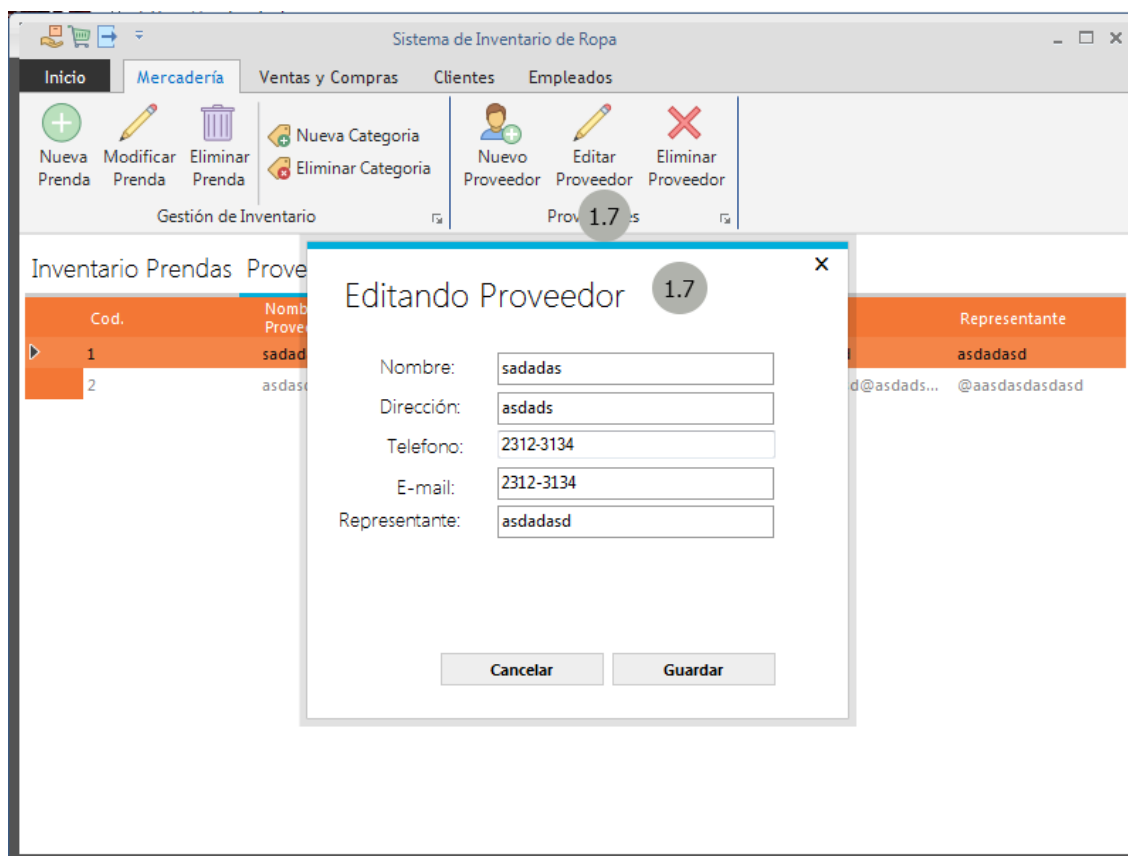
Sistema de Inventario de Ropa

Inicio
Mercadería
Ventas y Compras
Clientes
Empleados

Nueva Prenda
Modificar Prenda
Eliminar Prenda
Nueva Categoria
Eliminar Categoria
Gestión de Inventario

Nuevo Proveedor
Editar Proveedor
Eliminar Proveedor
Prov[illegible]es
1.7

Inventario Prendas
Prove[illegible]

| Cod. | Nomb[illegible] Provee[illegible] | | Representante |
|---|---|---|---|
| 1 | sadad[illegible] | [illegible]d | asdadasd |
| 2 | asdas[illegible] | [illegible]d@asdads... | @aasdasdasdasd |

Editando Proveedor
1.7
×

Nombre: sadadas
Dirección: asdads
Telefono: 2312-3134
E-mail: 2312-3134
Representante: asdadasd

Cancelar
Guardar